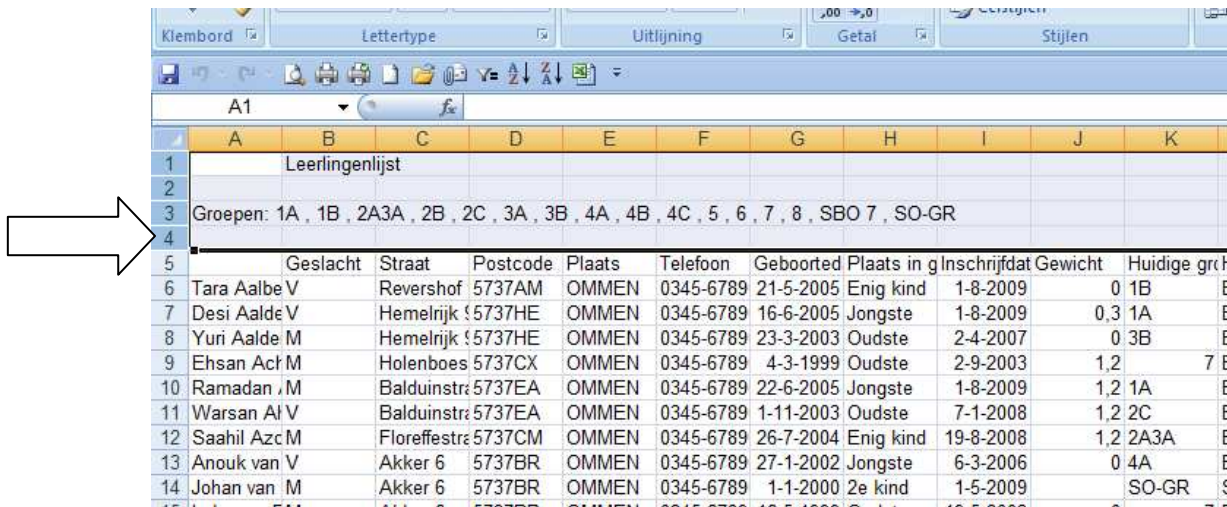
Klembord | Lettertype | Uitlijning | Getal | Stijlen

A1 $f_x$

|  | A | B | C | D | E | F | G | H | I | J | K |
|---|---|---|---|---|---|---|---|---|---|---|---|
| 1 |  | Leerlingenlijst |  |  |  |  |  |  |  |  |  |
| 2 |  |  |  |  |  |  |  |  |  |  |  |
| 3 | Groepen: 1A , 1B , 2A3A , 2B , 2C , 3A , 3B , 4A , 4B , 4C , 5 , 6 , 7 , 8 , SBO 7 , SO-GR |  |  |  |  |  |  |  |  |  |  |
| 4 |  |  |  |  |  |  |  |  |  |  |  |
| 5 |  | Geslacht | Straat | Postcode | Plaats | Telefoon | Geboorted | Plaats in g | Inschrijfdat | Gewicht | Huidige gr |
| 6 | Tara Aalbe | V | Revershof | 5737AM | OMMEN | 0345-6789 | 21-5-2005 | Enig kind | 1-8-2009 | 0 | 1B |
| 7 | Desi Aalde | V | Hemelrijk | 5737HE | OMMEN | 0345-6789 | 16-6-2005 | Jongste | 1-8-2009 | 0,3 | 1A |
| 8 | Yuri Aalde | M | Hemelrijk | 5737HE | OMMEN | 0345-6789 | 23-3-2003 | Oudste | 2-4-2007 | 0 | 3B |
| 9 | Ehsan Ach | M | Holenboes | 5737CX | OMMEN | 0345-6789 | 4-3-1999 | Oudste | 2-9-2003 | 1,2 | 7 |
| 10 | Ramadan | M | Balduinstra | 5737EA | OMMEN | 0345-6789 | 22-6-2005 | Jongste | 1-8-2009 | 1,2 | 1A |
| 11 | Warsan Al | V | Balduinstra | 5737EA | OMMEN | 0345-6789 | 1-11-2003 | Oudste | 7-1-2008 | 1,2 | 2C |
| 12 | Saahil Azc | M | Floreffestra | 5737CM | OMMEN | 0345-6789 | 26-7-2004 | Enig kind | 19-8-2008 | 1,2 | 2A3A |
| 13 | Anouk van | V | Akker 6 | 5737BR | OMMEN | 0345-6789 | 27-1-2002 | Jongste | 6-3-2006 | 0 | 4A |
| 14 | Johan van | M | Akker 6 | 5737BR | OMMEN | 0345-6789 | 1-1-2000 | 2e kind | 1-5-2009 |  | SO-GR |